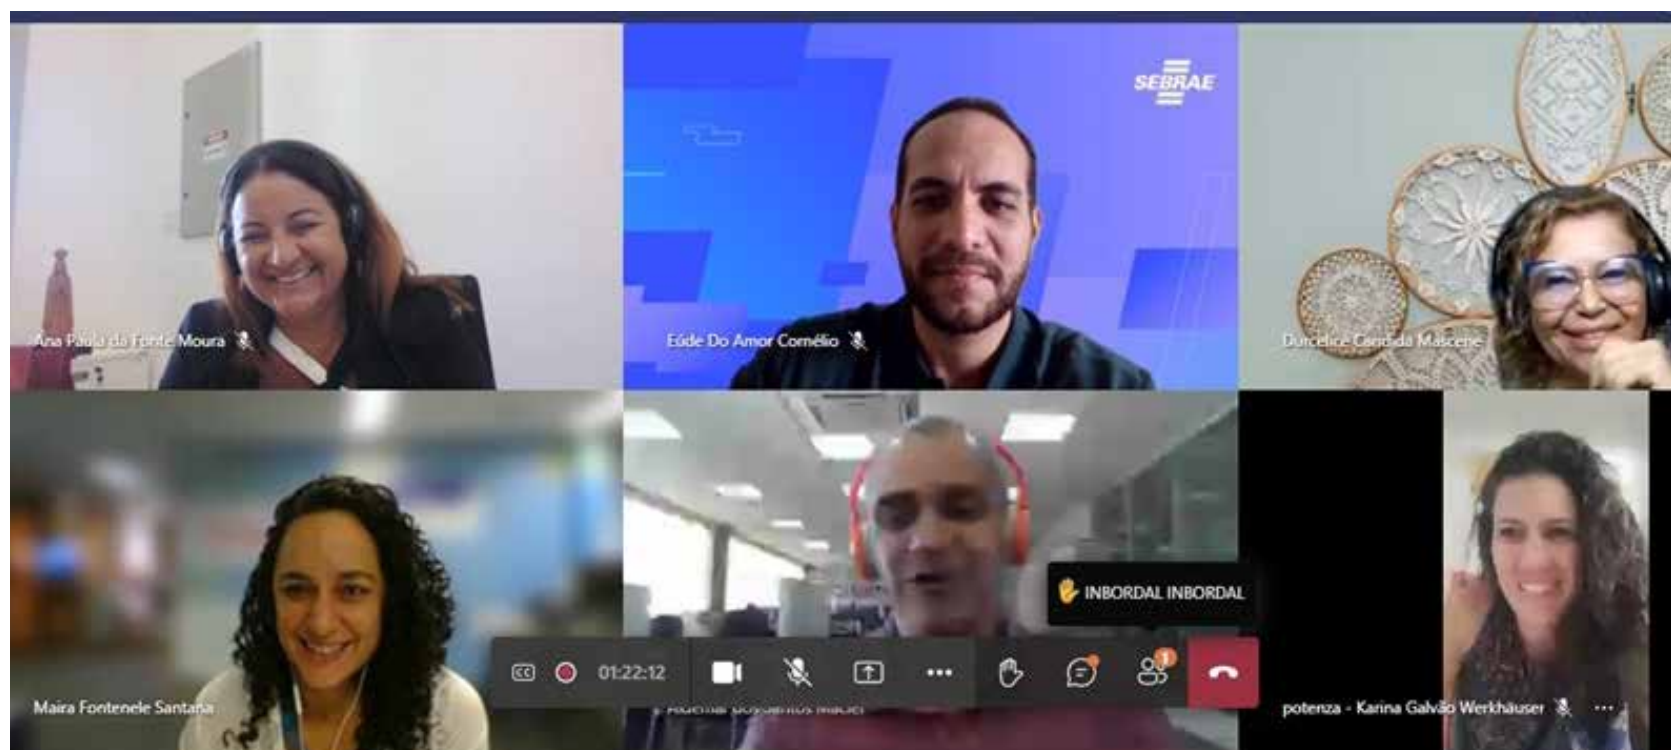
SEBRAE

Ana Paula da Fonte Moura

Eúde Do Amor Cornélio

Durcelice Candida Mascene

Maira Fontenele Santana

INBORDAL INBORDAL

01:22:12

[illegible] Aldemar dos Santos Maciel

potenza - Karina Galvão Werkhauser

1